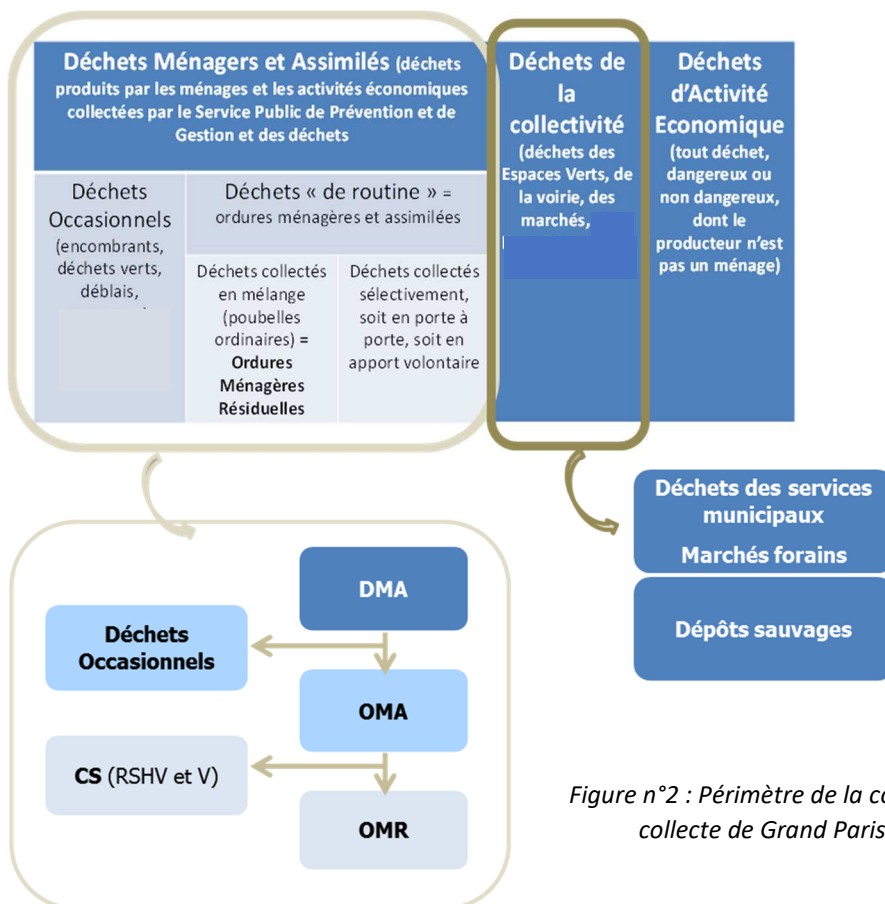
Déchets Ménagers et Assimilés (déchets produits par les ménages et les activités économiques collectées par le Service Public de Prévention et de Gestion et des déchets

Déchets de la collectivité (déchets des Espaces Verts, de la voirie, des marchés, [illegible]

Déchets d'Activité Economique (tout déchet, dangereux ou non dangereux, dont le producteur n'est pas un ménage)

Déchets Occasionnels (encombrants, déchets verts, déblais, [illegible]

Déchets « de routine » = ordures ménagères et assimilées

Déchets collectés en mélange (poubelles ordinaires) = Ordures Ménagères Résiduelles

Déchets collectés sélectivement, soit en porte à porte, soit en apport volontaire

Déchets des services municipaux

Marchés forains

Dépôts sauvages

DMA

Déchets Occasionnels

OMA

CS (RSHV et V)

OMR

Figure n°2 : Périmètre de la c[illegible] collecte de Grand Paris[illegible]